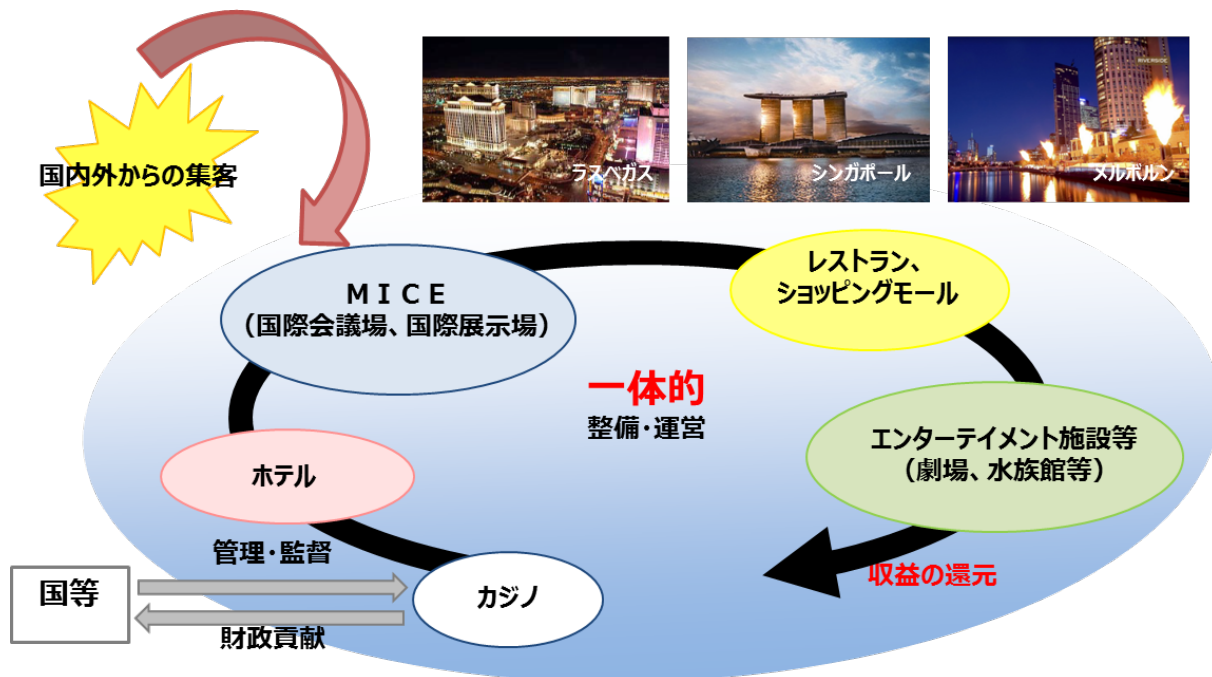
国内外からの集客

ラスベガス

シンガポール

RIVERSIDE

メルボルン

MICE
(国際会議場、国際展示場)

レストラン、
ショッピングモール

一体的
整備・運営

エンターテイメント施設等
(劇場、水族館等)

ホテル

管理・監督

国等

カジノ

財政貢献

収益の還元